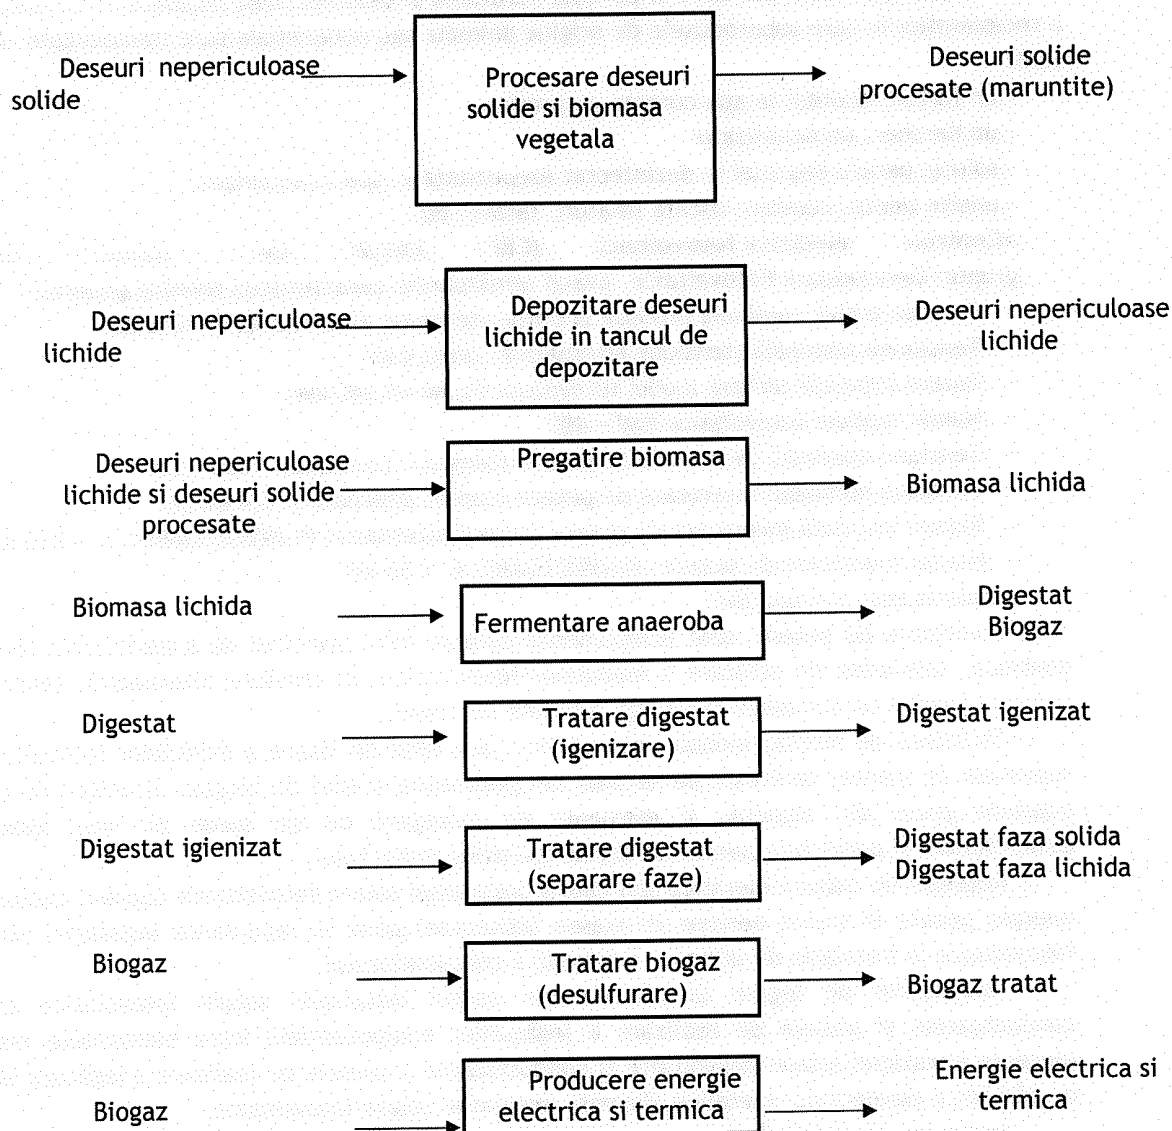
Deseuri nepericuloase solide

Procesare deseuri solide si biomasa vegetala

Deseuri solide procesate (maruntite)

Deseuri nepericuloase lichide

Depozitare deseuri lichide in tancul de depozitare

Deseuri nepericuloase lichide

Deseuri nepericuloase lichide si deseuri solide procesate

Pregatire biomasa

Biomasa lichida

Biomasa lichida

Fermentare anaeroba

Digestat
Biogaz

Digestat

Tratare digestat (igenizare)

Digestat igenizat

Digestat igienizat

Tratare digestat (separare faze)

Digestat faza solida
Digestat faza lichida

Biogaz

Tratare biogaz (desulfurare)

Biogaz tratat

Biogaz

Producere energie electrica si termica

Energie electrica si termica